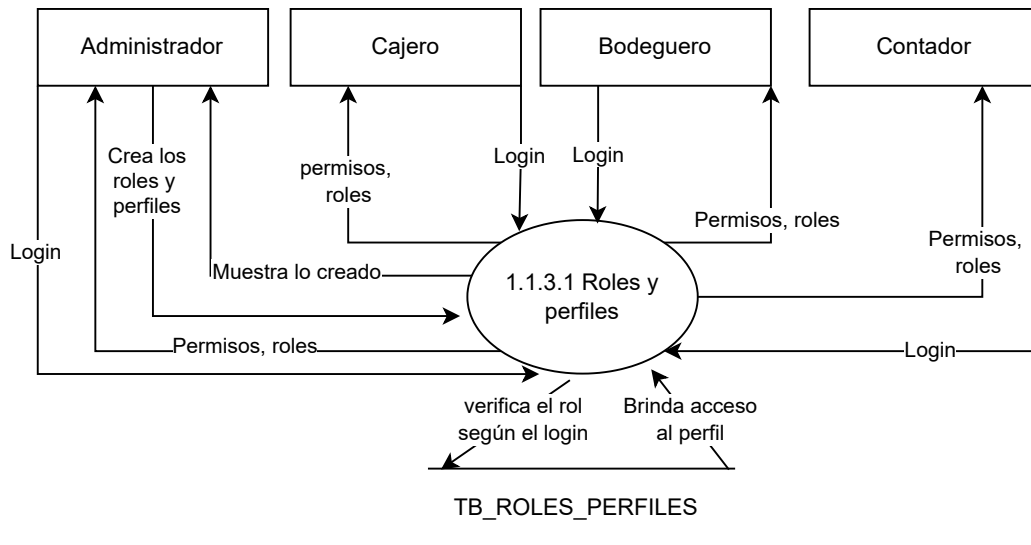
Administrador

Cajero

Bodeguero

Contador

Crea los roles y perfiles

permisos, roles

Login

Login

Login

Permisos, roles

Permisos, roles

Muestra lo creado

1.1.3.1 Roles y perfiles

Permisos, roles

Login

verifica el rol según el login

Brinda acceso al perfil

TB_ROLES_PERFILES